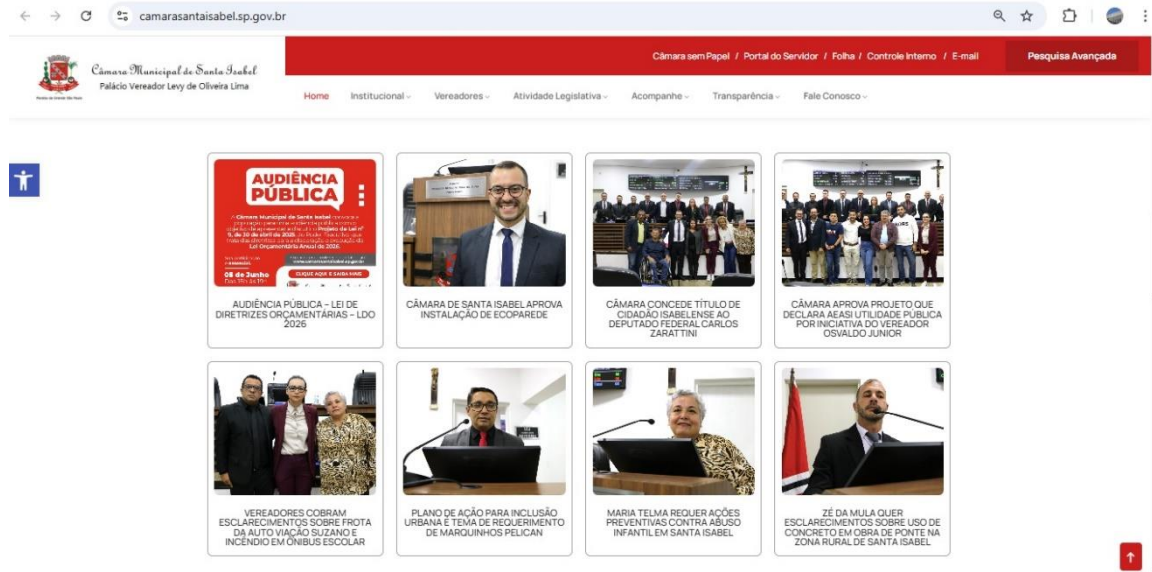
camarasantaisabel.sp.gov.br

Câmara Municipal de Santa Isabel
Palácio Vereador Levy de Oliveira Lima

Câmara sem Papel / Portal do Servidor / Folha / Controle Interno / E-mail
Pesquisa Avançada

Home Institucional Vereadores Atividade Legislativa Acompanhe Transparência Fale Conosco

AUDIÊNCIA PÚBLICA

08 de Junho

CLIQUE AQUI E SAIBA MAIS

AUDIÊNCIA PÚBLICA – LEI DE DIRETRIZES ORÇAMENTÁRIAS – LDO 2026

CÂMARA DE SANTA ISABEL APROVA INSTALAÇÃO DE ECOPAREDE

CÂMARA CONCEDE TÍTULO DE CIDADÃO ISABELENSE AO DEPUTADO FEDERAL CARLOS ZARATTINI

CÂMARA APROVA PROJETO QUE DECLARA AEASI UTILIDADE PÚBLICA POR INICIATIVA DO VEREADOR OSVALDO JUNIOR

VEREADORES COBRAM ESCLARECIMENTOS SOBRE FROTA DA AUTO VIAÇÃO SUZANO E INCÊNDIO EM ÔNIBUS ESCOLAR

PLANO DE AÇÃO PARA INCLUSÃO URBANA É TEMA DE REQUERIMENTO DE MARQUINHOS PELICAN

MARIA TELMA REQUER AÇÕES PREVENTIVAS CONTRA ABUSO INFANTIL EM SANTA ISABEL

ZÉ DA MULA QUER ESCLARECIMENTOS SOBRE USO DE CONCRETO EM OBRA DE PONTE NA ZONA RURAL DE SANTA ISABEL